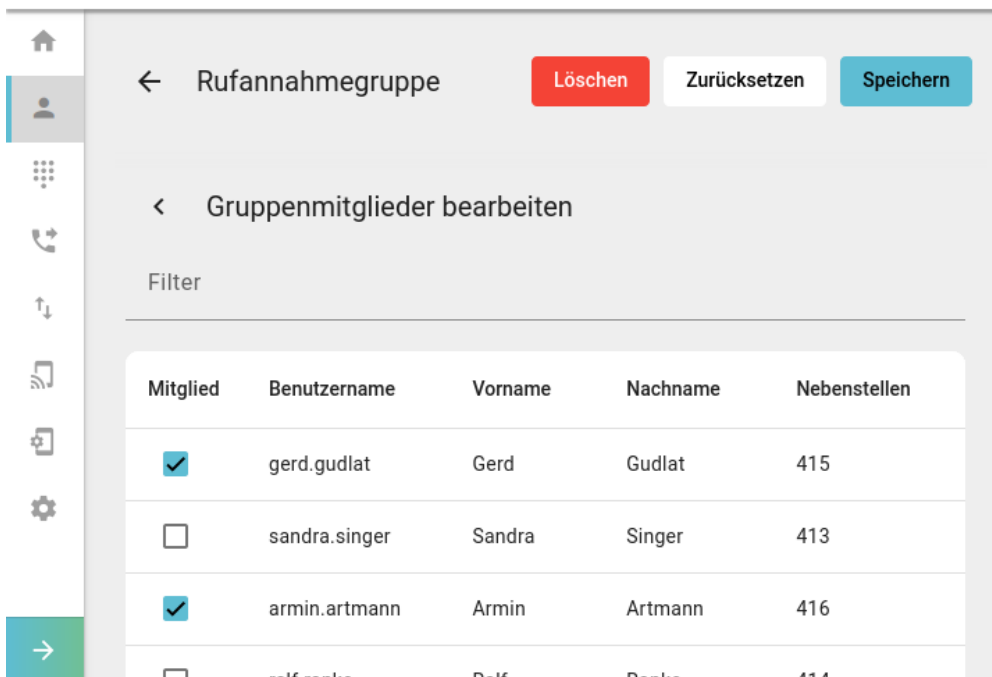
← Rufannahmegruppe

Löschen Zurücksetzen Speichern

< Gruppenmitglieder bearbeiten

Filter

| Mitglied | Benutzername | Vorname | Nachname | Nebenstellen |
|---|---|---|---|---|
| ☑ | gerd.gudlat | Gerd | Gudlat | 415 |
| ☐ | sandra.singer | Sandra | Singer | 413 |
| ☑ | armin.artmann | Armin | Artmann | 416 |
| ☐ | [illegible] | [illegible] | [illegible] | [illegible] |

→